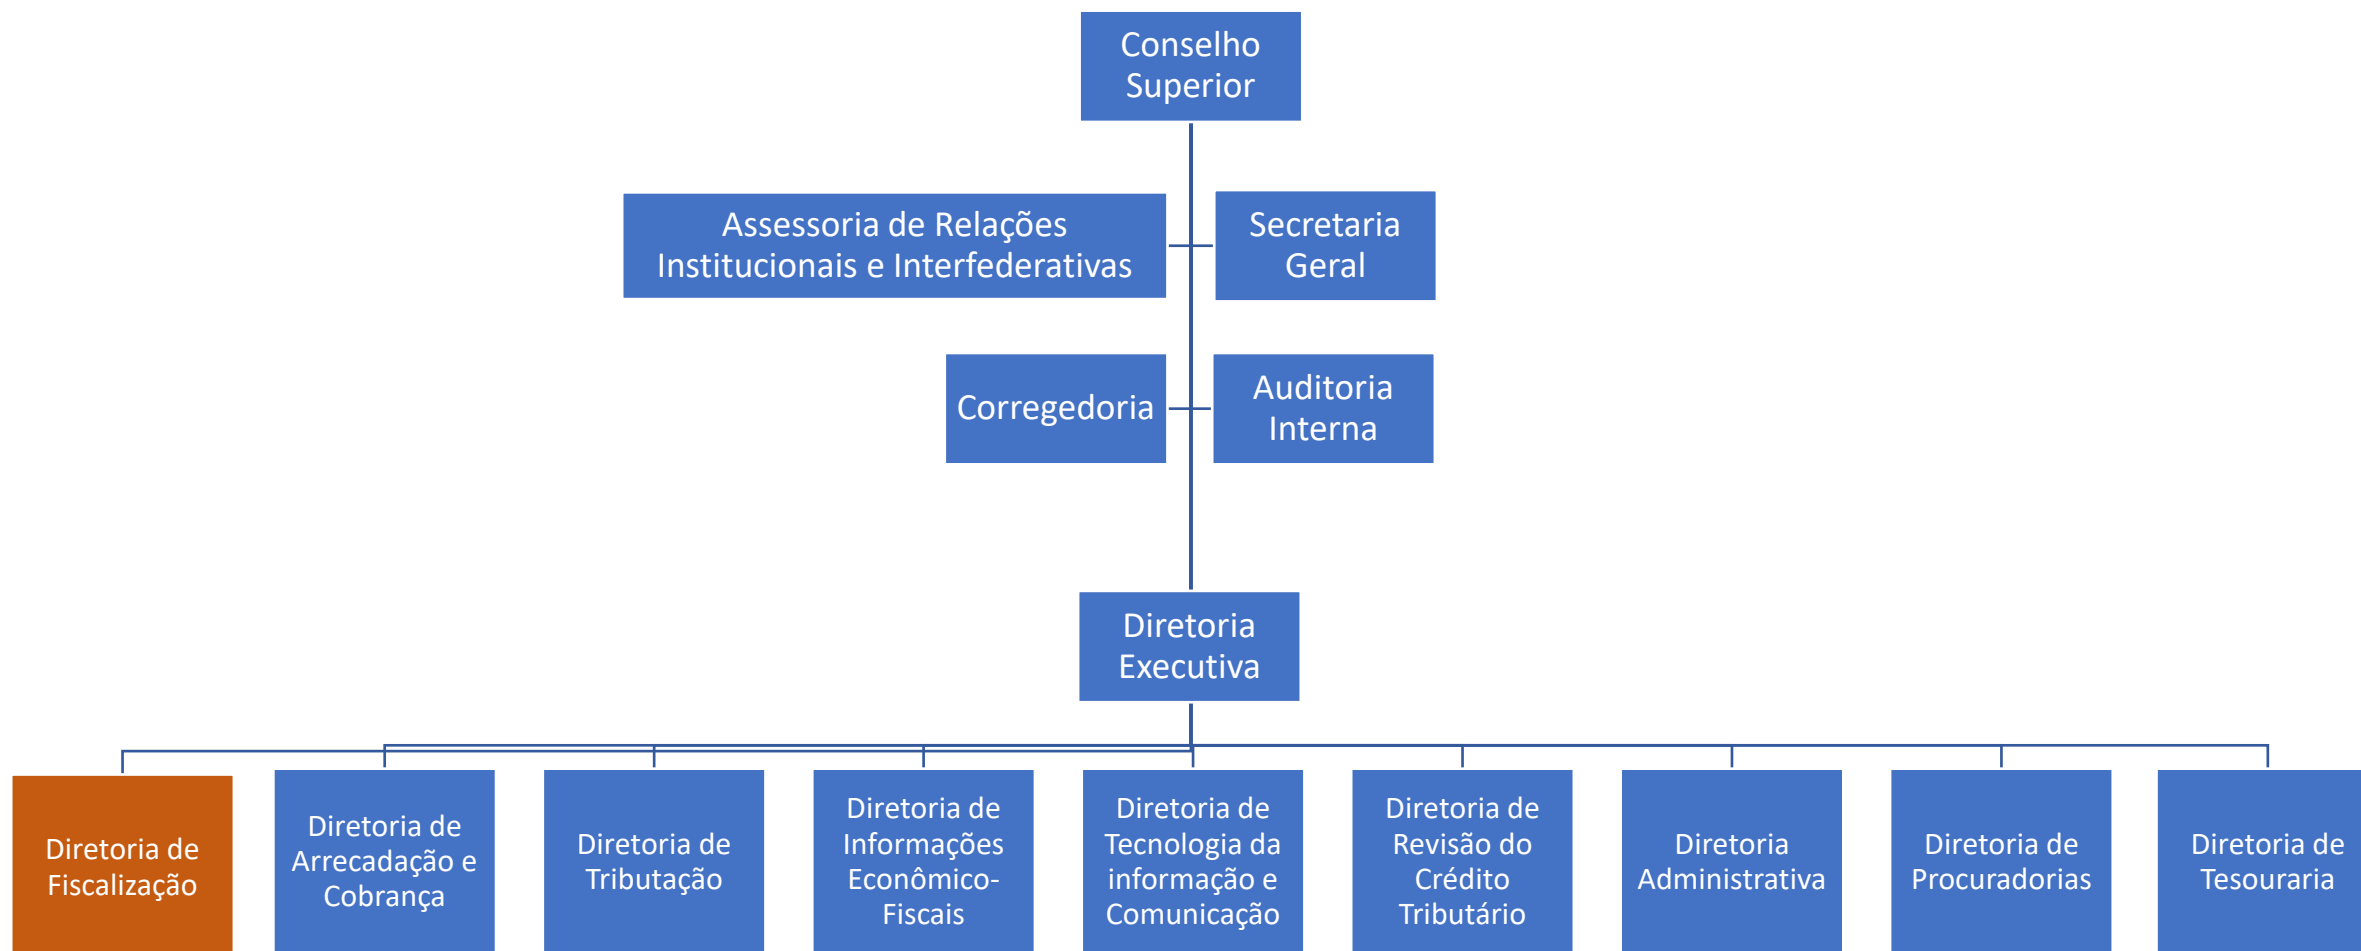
Conselho Superior

Assessoria de Relações Institucionais e Interfederativas

Secretaria Geral

Corregedoria

Auditoria Interna

Diretoria Executiva

Diretoria de Fiscalização

Diretoria de Arrecadação e Cobrança

Diretoria de Tributação

Diretoria de Informações Econômico-Fiscais

Diretoria de Tecnologia da informação e Comunicação

Diretoria de Revisão do Crédito Tributário

Diretoria Administrativa

Diretoria de Procuradorias

Diretoria de Tesouraria